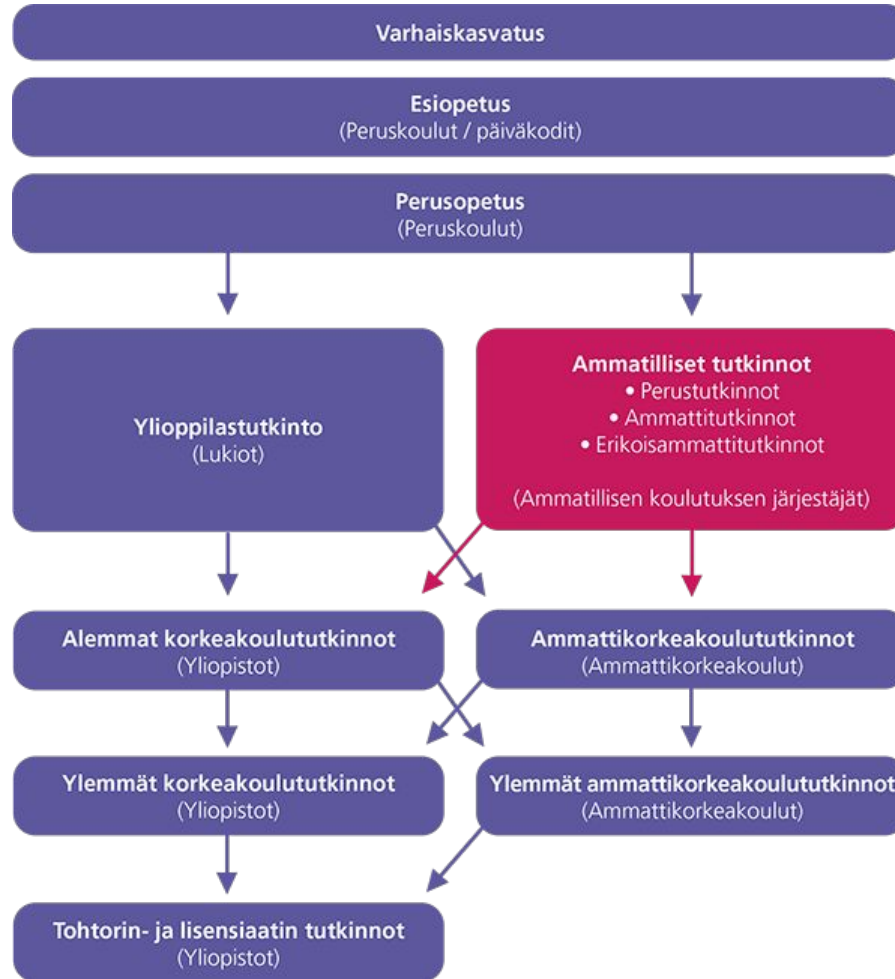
Varhaiskasvatus

Esiopetus
(Peruskoulut / päiväkodit)

Perusopetus
(Peruskoulut)

Ylioppilastutkinto
(Lukiot)

Ammatilliset tutkinnot
• Perustutkinnot
• Ammattitutkinnot
• Erikoisammattitutkinnot

(Ammatillisen koulutuksen järjestäjät)

Alemmat korkeakoulututkinnot
(Yliopistot)

Ammattikorkeakoulututkinnot
(Ammattikorkeakoulut)

Ylemmät korkeakoulututkinnot
(Yliopistot)

Ylemmät ammattikorkeakoulututkinnot
(Ammattikorkeakoulut)

Tohtorin- ja lisensiaatin tutkinnot
(Yliopistot)